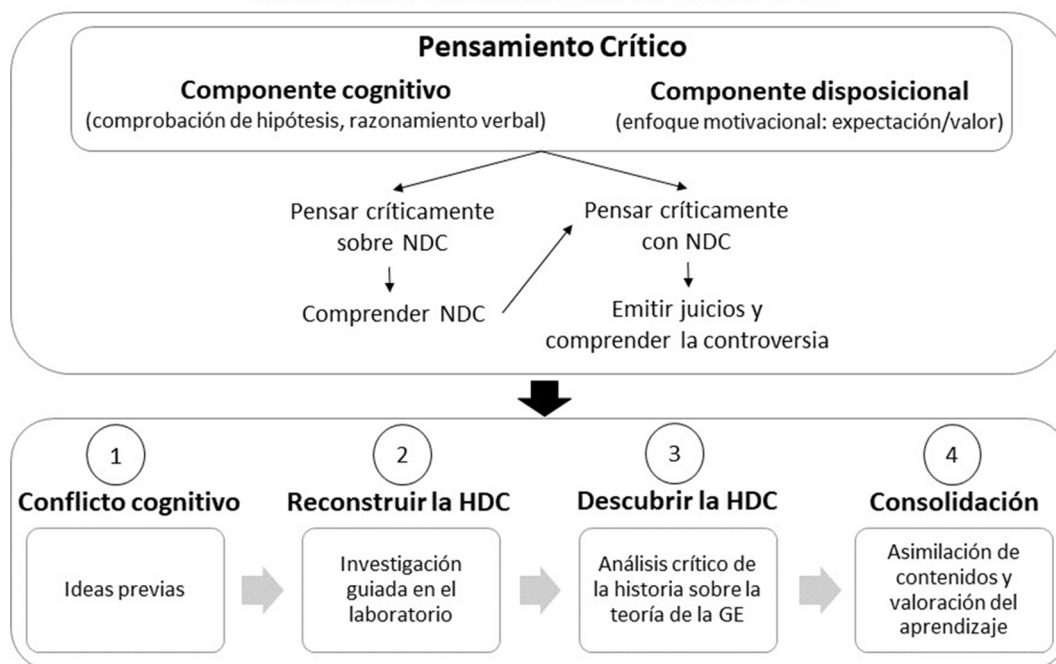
Pensamiento Crítico

Componente cognitivo
(comprobación de hipótesis, razonamiento verbal)

Componente disposicional
(enfoque motivacional: expectación/valor)

Pensar críticamente sobre NDC

Comprender NDC

Pensar críticamente con NDC

Emitir juicios y comprender la controversia

1
Conflicto cognitivo
Ideas previas

2
Reconstruir la HDC
Investigación guiada en el laboratorio

3
Descubrir la HDC
Análisis crítico de la historia sobre la teoría de la GE

4
Consolidación
Asimilación de contenidos y valoración del aprendizaje